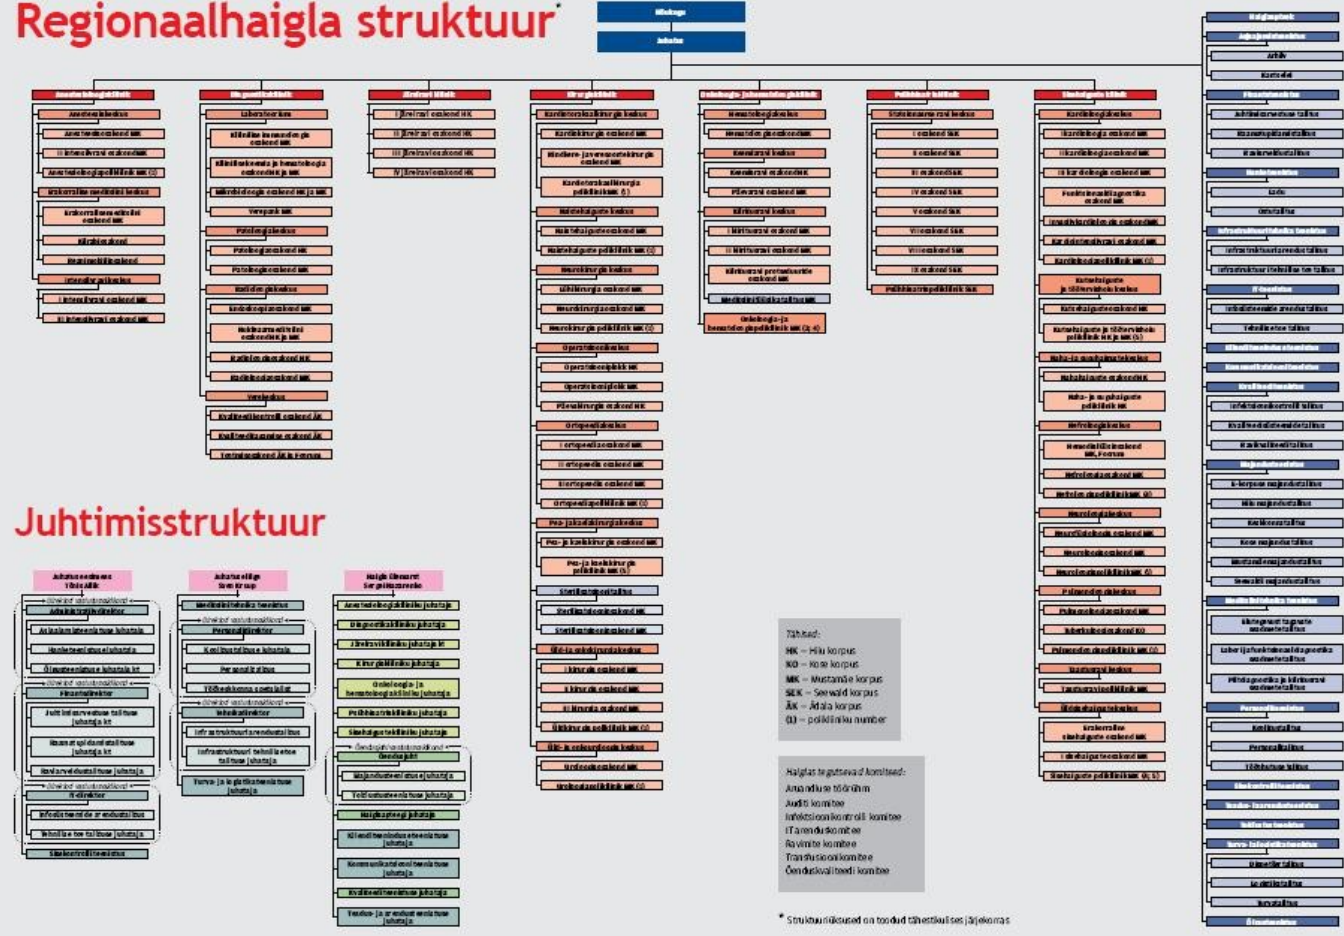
Regionaalhaigla struktuur*

Juhtimisstruktuur

Tähised:
MK – Hiiu korpus
KO – Kose korpus
MK – Mustamäe korpus
SEK – Seewaldi korpus
ÄK – Ädala korpus
(1) – polikliiniku number

Haiglas tegutsevad komiteed:
Anamneesi töörühm
Auditi komitee
Infektsioonikontrolli komitee
IT arenduskomitee
Ravimite komitee
Transfusioonikomitee
Õenduskvaliteedi komitee

* Struktuuriüksused on toodud tähestikulises järjekorras

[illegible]